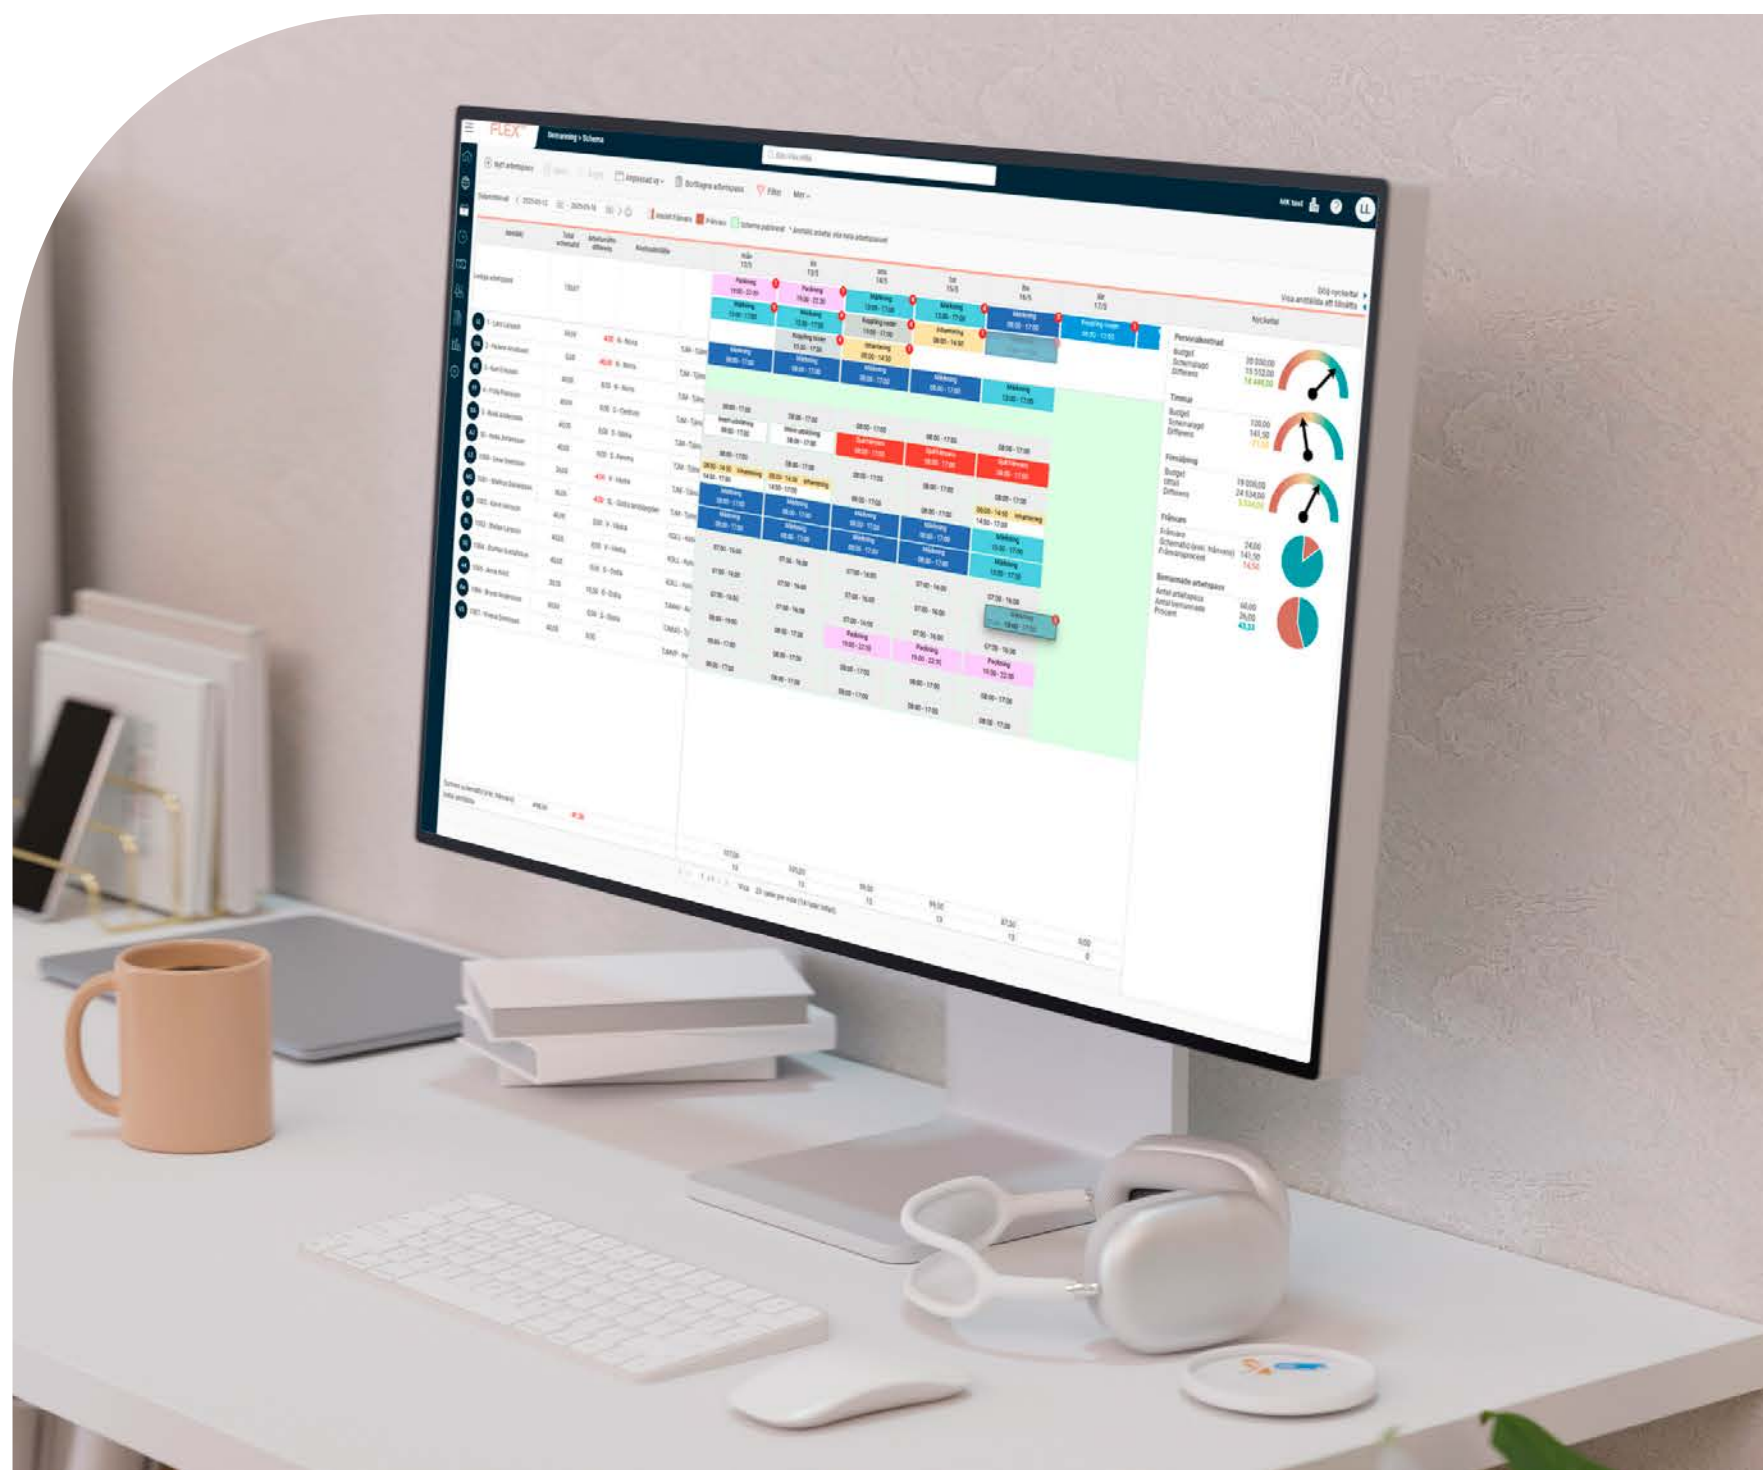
FLEX

Bemanning > Schema

Nytt arbetspass

Anpassad vy

Borttagna arbetspass

Filter

Mer

Frånvaro

Personalkostnad

Budget

Schemalagd

Differens

Timmar

Budget

Schemalagd

Differens

Försäljning

Budget

Utfall

Differens

Frånvaro

Bemannade arbetspass

Nyckeltal

Packning

Plockning

Mottagning

Attestering

Lediga arbetspass

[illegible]